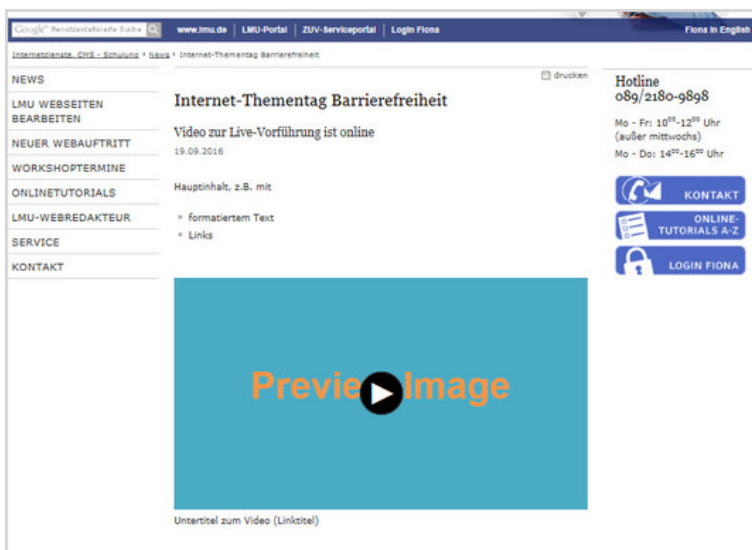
Google™ Benutzerdefinierte Suche

www.lmu.de | LMU-Portal | ZUV-Serviceportal | Login Fiona

Fiona in English

Internetdienste, CMS - Schulung › News › Internet-Thementag Barrierefreiheit

NEWS

LMU WEBSEITEN BEARBEITEN

NEUER WEBAUFTRITT

WORKSHOPTERMINE

ONLINETUTORIALS

LMU-WEBREDAKTEUR

SERVICE

KONTAKT

drucken

Internet-Thementag Barrierefreiheit

Video zur Live-Vorführung ist online

19.09.2016

Hauptinhalt, z.B. mit

- formatiertem Text
- Links

Previe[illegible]Image

Untertitel zum Video (Linktitel)

Hotline
089/2180-9898

Mo - Fr: $10^{00}$-$12^{00}$ Uhr (außer mittwochs)

Mo - Do: $14^{00}$-$16^{00}$ Uhr

KONTAKT

ONLINE-TUTORIALS A-Z

LOGIN FIONA